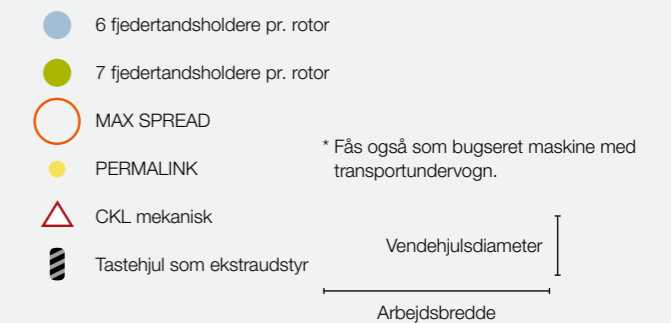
6 fjedertandsholdere pr. rotor

7 fjedertandsholdere pr. rotor

MAX SPREAD

PERMALINK

CKL mekanisk

Tastehjul som ekstraudstyr

* Fås også som bugseret maskine med transportundervogn.

Vendehjulsdiameter

Arbejdsbredde